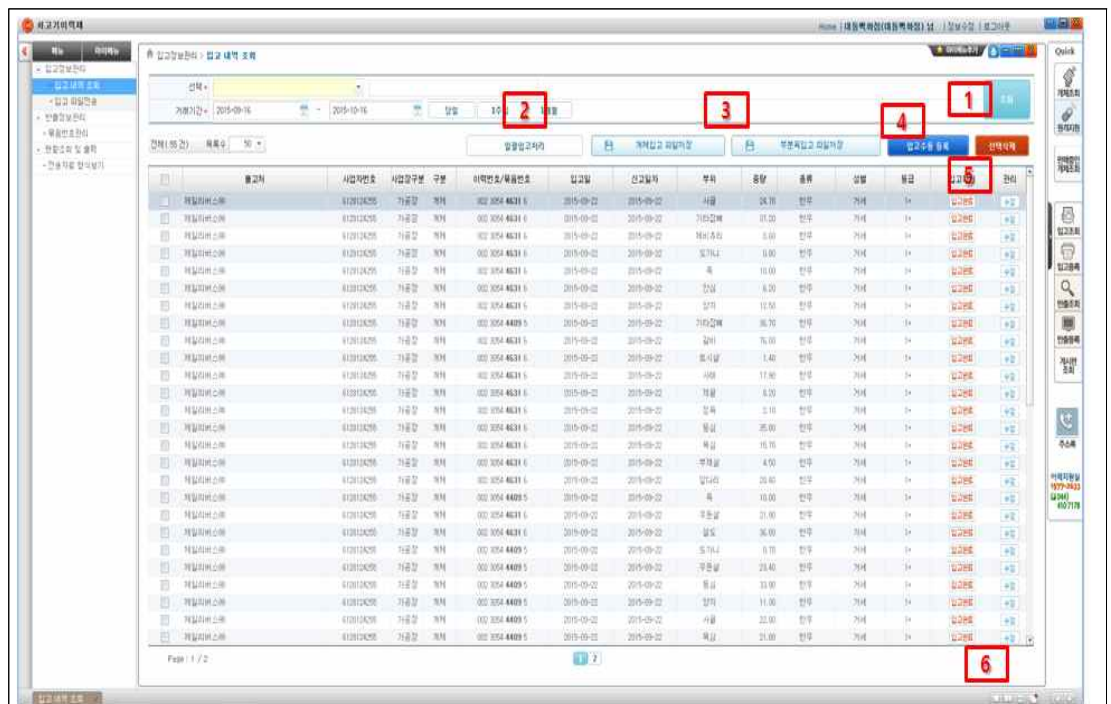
쇠고기이력제

Home | 대동축산(대동축산) 님 | 정보수정 | 로그아웃

메뉴 | 마이메뉴

- 입고정보관리
- 입고 내역 조회
- 입고 파일전송
- 반출정보관리
- 묶음번호관리
- 현황조회 및 출력
- 전송자료 알아보기

입고정보관리 > 입고 내역 조회

선택
거래기간 2015-09-16 ~ 2015-10-16 당일 1주일 1개월

1 2 3 4 5 6

조회

전체(55건) 목록수 50

일괄입고처리 | 개체입고 파일저장 | 부분육입고 파일저장 | 입고수동 등록 | 선택삭제

| | 출고처 | 사업자번호 | 사업장구분 | 구분 | 이력번호/묶음번호 | 입고일 | 신고일자 | 부위 | 중량 | 종류 | 성별 | 등급 | 입고처리 | 관리 |
|---|---|---|---|---|---|---|---|---|---|---|---|---|---|---|
| | 제일리버스㈜ | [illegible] | 가공장 | 개체 | 002 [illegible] | 2015-09-22 | 2015-09-22 | 사골 | 24.70 | 한우 | 거세 | 1+ | 입고완료 | 수정 |
| | 제일리버스㈜ | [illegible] | 가공장 | 개체 | 002 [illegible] | 2015-09-22 | 2015-09-22 | 기타잡뼈 | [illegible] | 한우 | 거세 | 1+ | 입고완료 | 수정 |
| | 제일리버스㈜ | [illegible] | 가공장 | 개체 | 002 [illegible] | 2015-09-22 | 2015-09-22 | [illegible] | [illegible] | 한우 | 거세 | 1+ | 입고완료 | 수정 |

Page : 1 / 2

1 2

Quick
개체조회
등재지원
입고조회
입고등록
반출조회
반출등록
게시판조회
주소록

입고 내역 조회